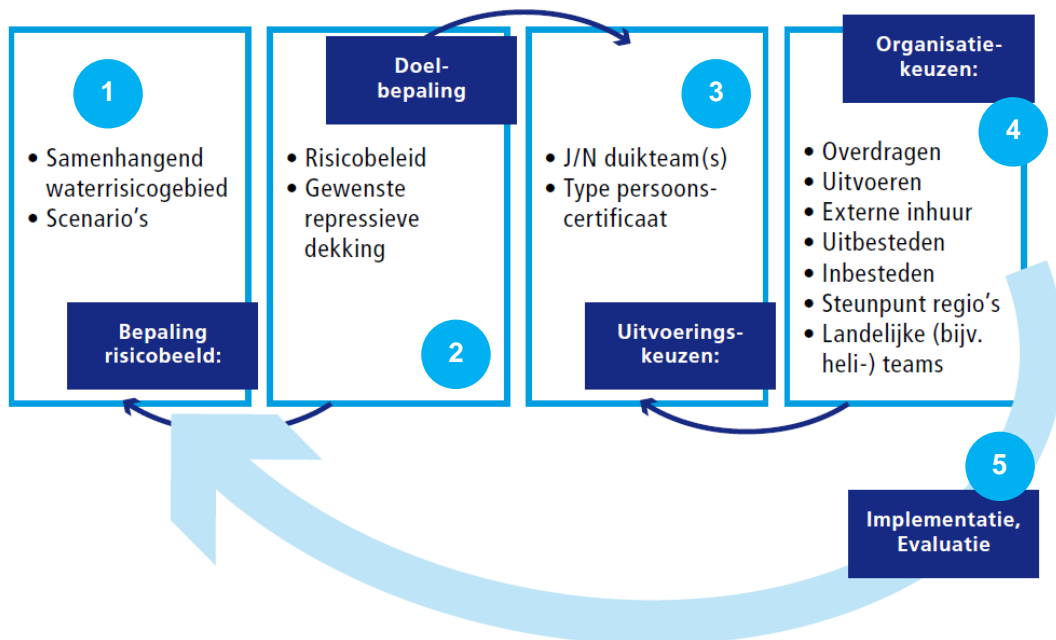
1

- Samenhangend waterrisicogebied
- Scenario's

Bepaling risicobeeld:

Doelbepaling

- Risicobeleid
- Gewenste repressieve dekking

2

3

- J/N duikteam(s)
- Type persoonscertificaat

Uitvoeringskeuzen:

Organisatiekeuzen:

4

- Overdragen
- Uitvoeren
- Externe inhuur
- Uitbesteden
- Inbesteden
- Steunpunt regio's
- Landelijke (bijv. heli-) teams

5

Implementatie, Evaluatie